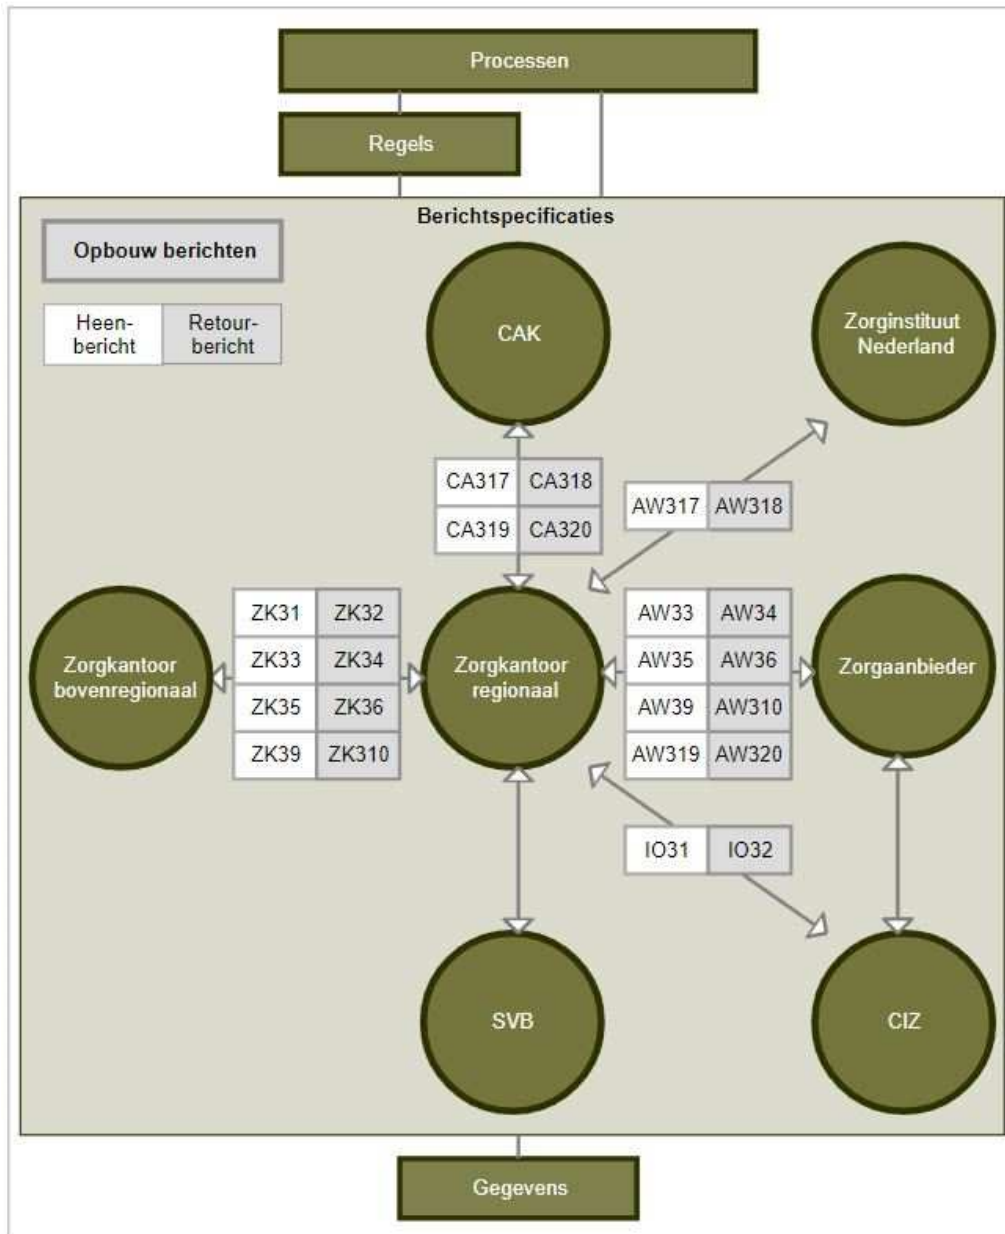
Processen

Regels

Berichtspecificaties

Opbouw berichten

| Heenbericht | Retourbericht |
|---|---|

CAK

Zorginstituut Nederland

| CA317 | CA318 |
|---|---|
| CA319 | CA320 |

| AW317 | AW318 |
|---|---|

Zorgkantoor bovenregionaal

| ZK31 | ZK32 |
|---|---|
| ZK33 | ZK34 |
| ZK35 | ZK36 |
| ZK39 | ZK310 |

Zorgkantoor regionaal

| AW33 | AW34 |
|---|---|
| AW35 | AW36 |
| AW39 | AW310 |
| AW319 | AW320 |

Zorgaanbieder

| IO31 | IO32 |
|---|---|

SVB

CIZ

Gegevens